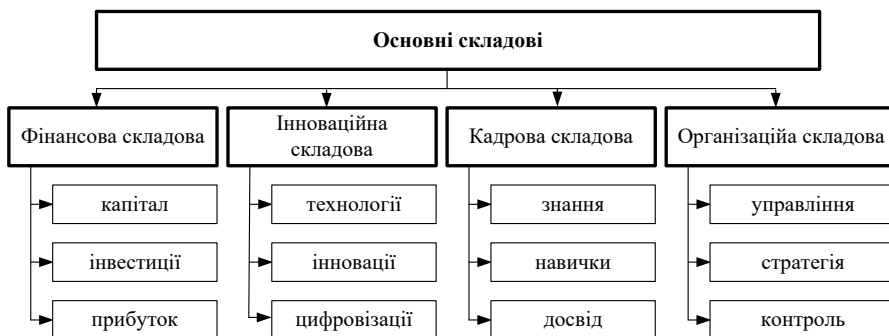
Основні складові

Фінансова складова

капітал

інвестиції

прибуток

Інноваційна складова

технології

інновації

цифровізації

Кадрова складова

знання

навички

досвід

Організаційа складова

управління

стратегія

контроль